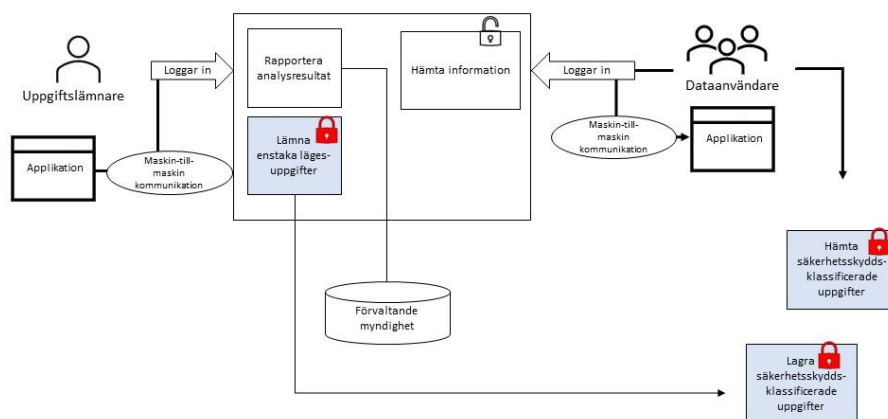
Uppgiftslämnare

Loggar in

Rapportera analysresultat

Hämta information

Loggar in

Dataanvändare

Applikation

Maskin-till-maskin kommunikation

Lämna enstaka läges-uppgifter

Maskin-till-maskin kommunikation

Applikation

Hämta säkerhetsskydds-klassificerade uppgifter

Förvaltande myndighet

Lagra säkerhetsskydds-klassificerade uppgifter